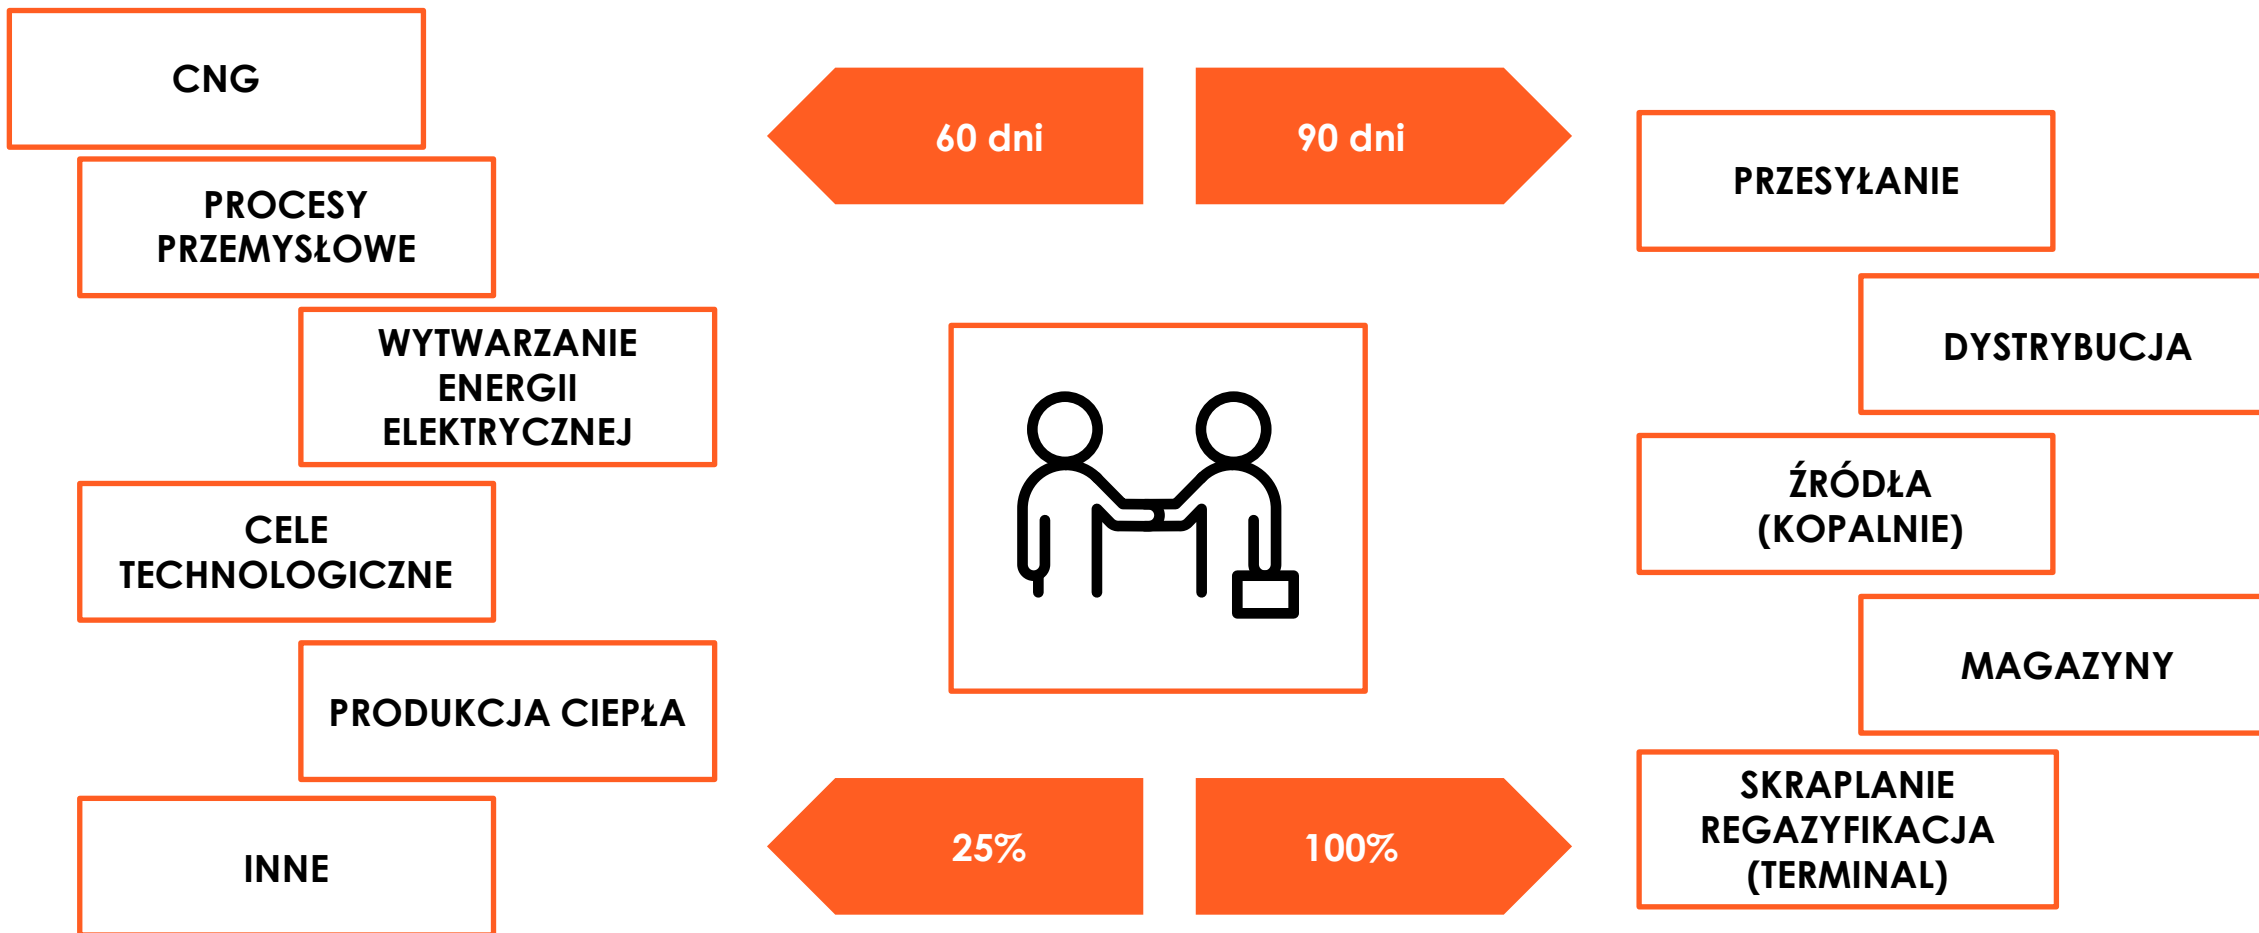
CNG

PROCESY PRZEMYSŁOWE

WYTWARZANIE ENERGII ELEKTRYCZNEJ

CELE TECHNOLOGICZNE

PRODUKCJA CIEPŁA

INNE

60 dni

90 dni

25%

100%

PRZESYŁANIE

DYSTRYBUCJA

ŹRÓDŁA (KOPALNIE)

MAGAZYNY

SKRAPLANIE REGAZYFIKACJA (TERMINAL)